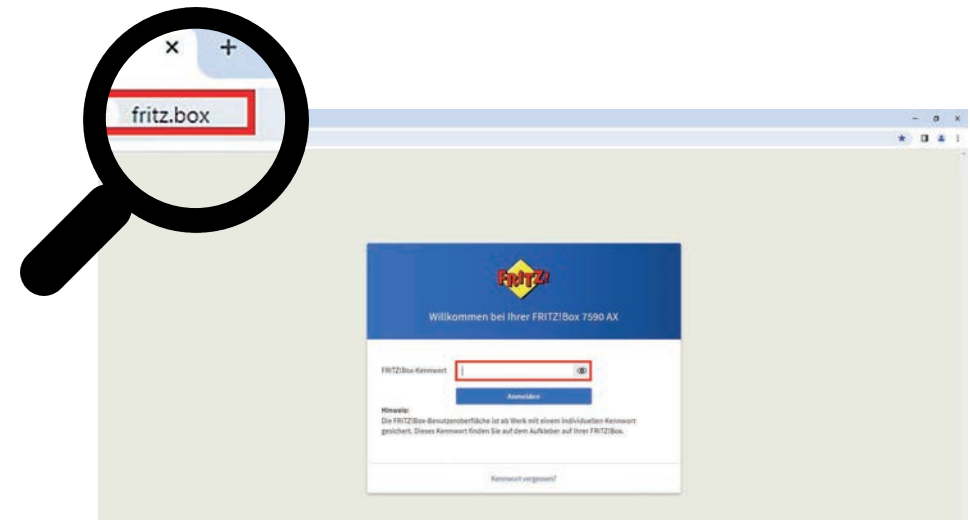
× +

fritz.box

FRITZ!

Willkommen bei Ihrer FRITZ!Box 7590 AX

FRITZ!Box-Kennwort

Anmelden

Hinweis:
Die FRITZ!Box-Benutzeroberfläche ist ab Werk mit einem individuellen Kennwort gesichert. Dieses Kennwort finden Sie auf dem Aufkleber auf Ihrer FRITZ!Box.

Kennwort vergessen?